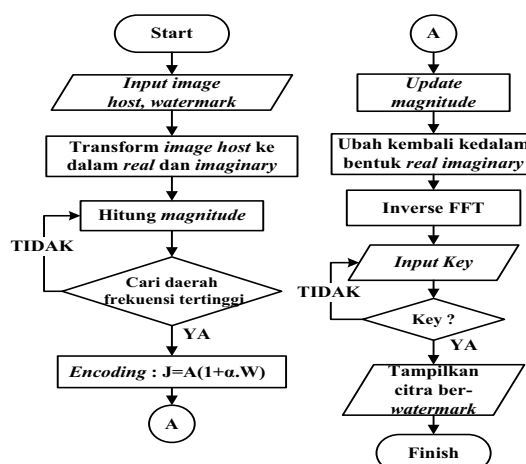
Start

Input image host, watermark

Transform image host ke dalam real dan imaginary

Hitung magnitude

TIDAK

Cari daerah frekuensi tertinggi

YA

Encoding : J=A(1+α.W)

A

A

Update magnitude

Ubah kembali kedalam bentuk real imaginary

Inverse FFT

Input Key

TIDAK

Key ?

YA

Tampilkan citra ber-watermark

Finish